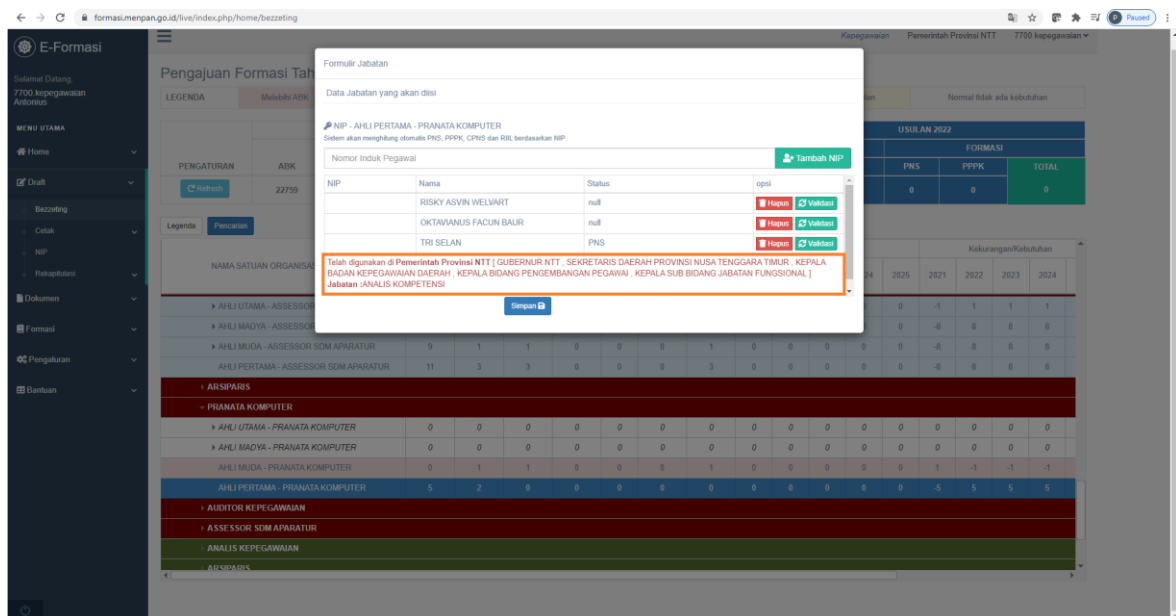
formasi.menpan.go.id/live/index.php/home/bezzeting

Paused

E-Formasi

Selamat Datang,
7700 kepegawaian
Antonius

MENU UTAMA
Home
Draft
Bezzeting
Cetak
NIP
Rekapitulasi
Dokumen
Formasi
Pengaturan
Bantuan

Kepegawaian   Pemerintah Provinsi NTT   7700 kepegawaian

Pengajuan Formasi Tah

LEGENDA   Melebihi ABK   Normal tidak ada kebutuhan

PENGATURAN   ABK
Refresh   22759

USULAN 2022
FORMASI
PNS   PPPK   TOTAL
0   0   0

Legenda   Pencarian

NAMA SATUAN ORGANISASI

Kekurangan/Kebutuhan
2025   2021   2022   2023   2024

Formulir Jabatan

Data Jabatan yang akan diisi

NIP - AHLI PERTAMA - PRANATA KOMPUTER
Sistem akan menghitung otomatis PNS, PPPK, CPNS dan RIIL berdasarkan NIP

Nomor Induk Pegawai   Tambah NIP

| NIP | Nama | Status | opsi |
|---|---|---|---|
| | RISKY ASVIN WELVART | null | Hapus Validasi |
| | OKTAVIANUS FACUN BAUR | null | Hapus Validasi |
| | TRI SELAN | PNS | Hapus Validasi |

Telah digunakan di Pemerintah Provinsi NTT [ GUBERNUR NTT , SEKRETARIS DAERAH PROVINSI NUSA TENGGARA TIMUR , KEPALA BADAN KEPEGAWAIAN DAERAH , KEPALA BIDANG PENGEMBANGAN PEGAWAI , KEPALA SUB BIDANG JABATAN FUNGSIONAL ]
Jabatan :ANALIS KOMPETENSI

Simpan

AHLI UTAMA - ASSESSOR
AHLI MADYA - ASSESSOR
AHLI MUDA - ASSESSOR SDM APARATUR   9   1   1   0   0   0   1   0   0   0   0   0   -8   0   0   0
AHLI PERTAMA - ASSESSOR SDM APARATUR   11   3   3   0   0   0   3   0   0   0   0   0   -8   8   8   8
ARSIPARIS
PRANATA KOMPUTER
AHLI UTAMA - PRANATA KOMPUTER   0   0   0   0   0   0   0   0   0   0   0   0   0   0   0   0
AHLI MADYA - PRANATA KOMPUTER   0   0   0   0   0   0   0   0   0   0   0   0   0   0   0   0
AHLI MUDA - PRANATA KOMPUTER   0   1   1   0   0   0   1   0   0   0   0   0   1   -1   -1   -1
AHLI PERTAMA - PRANATA KOMPUTER   5   2   0   0   0   0   0   0   0   0   0   0   -5   5   5   5
AUDITOR KEPEGAWAIAN
ASSESSOR SDM APARATUR
ANALIS KEPEGAWAIAN
ARSIPARIS